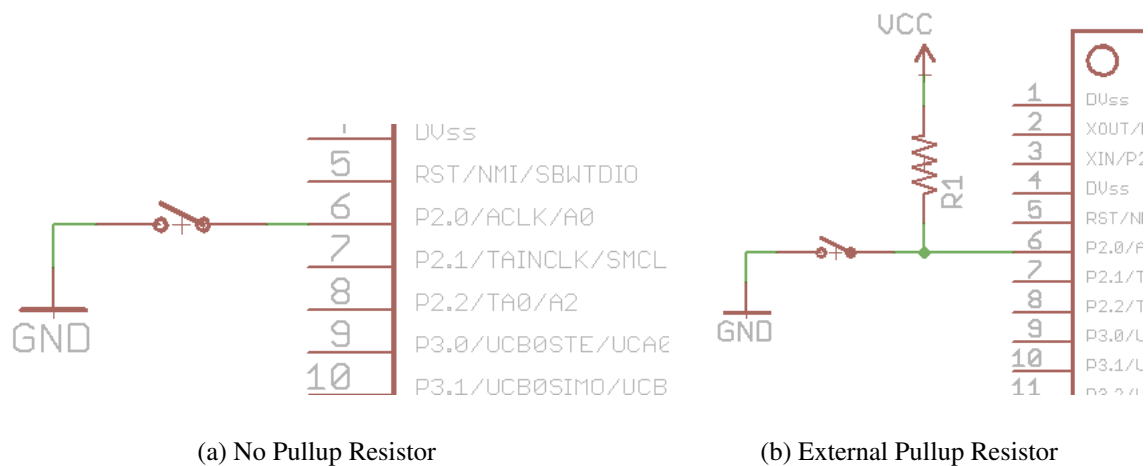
DVss
5 RST/NMI/SBWTDIO
6 P2.0/ACLK/A0
7 P2.1/TAINCLK/SMCL
8 P2.2/TA0/A2
9 P3.0/UCB0STE/UCA0
10 P3.1/UCB0SIMO/UCB
GND

(a) No Pullup Resistor

VCC
R1
1 DVss
2 XOUT/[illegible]
3 XIN/P2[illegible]
4 DVss
5 RST/N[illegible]
6 P2.0/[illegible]
7 P2.1/T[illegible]
8 P2.2/T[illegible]
9 P3.0/U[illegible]
10 P3.1/U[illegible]
11 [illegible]
GND

(b) External Pullup Resistor